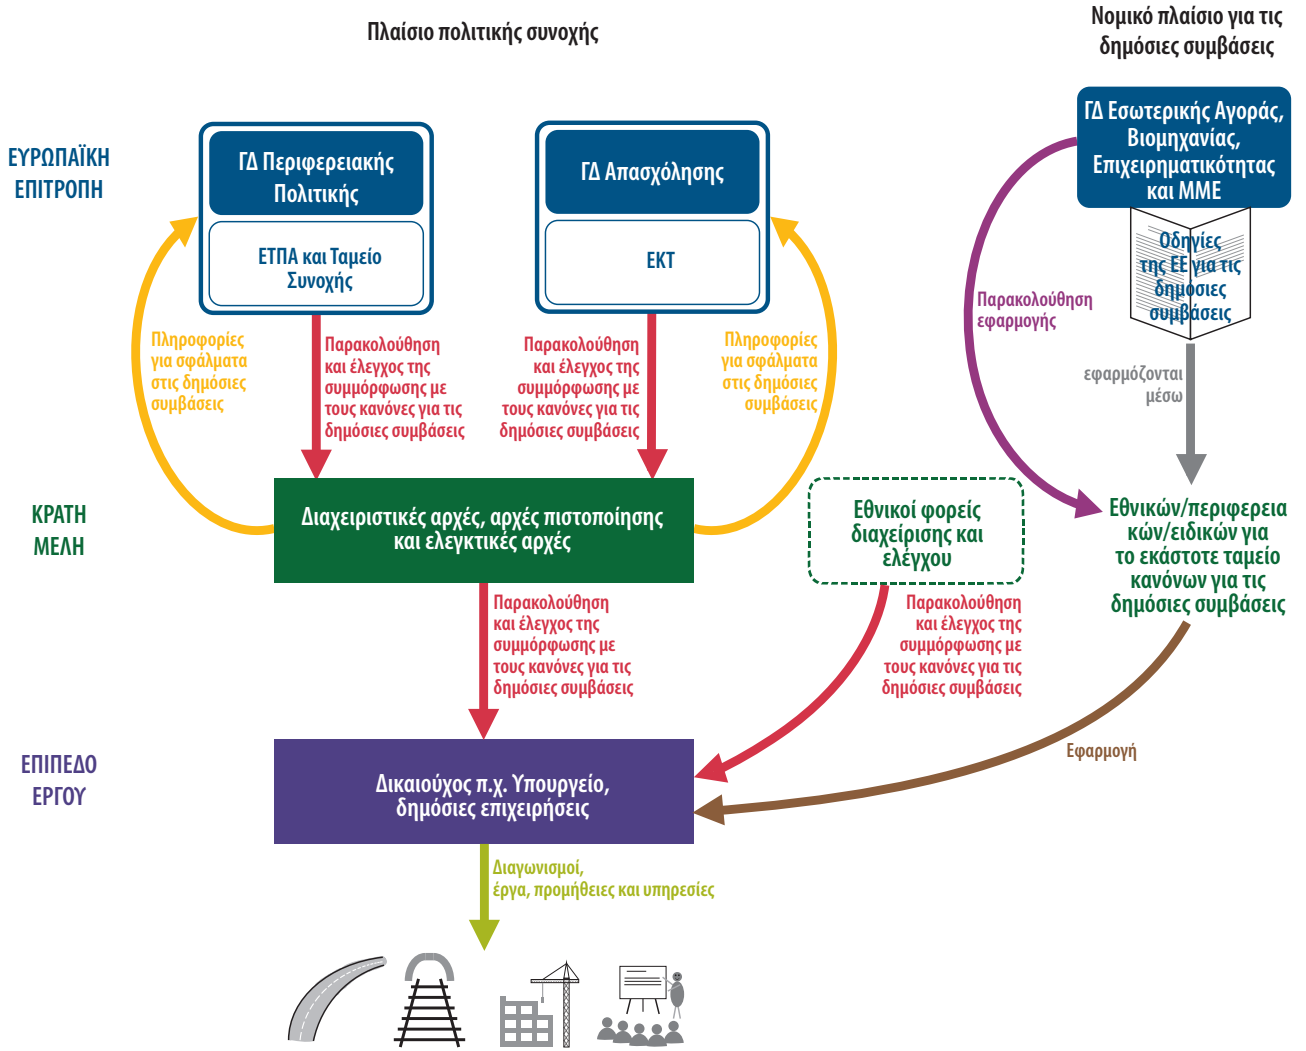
Πλαίσιο πολιτικής συνοχής

Νομικό πλαίσιο για τις δημόσιες συμβάσεις

ΕΥΡΩΠΑΪΚΗ ΕΠΙΤΡΟΠΗ

ΓΔ Περιφερειακής Πολιτικής

ΕΤΠΑ και Ταμείο Συνοχής

ΓΔ Απασχόλησης

ΕΚΤ

ΓΔ Εσωτερικής Αγοράς, Βιομηχανίας, Επιχειρηματικότητας και ΜΜΕ

Οδηγίες της ΕΕ για τις δημόσιες συμβάσεις

Παρακολούθηση εφαρμογής

εφαρμόζονται μέσω

Πληροφορίες για σφάλματα στις δημόσιες συμβάσεις

Παρακολούθηση και έλεγχος της συμμόρφωσης με τους κανόνες για τις δημόσιες συμβάσεις

Παρακολούθηση και έλεγχος της συμμόρφωσης με τους κανόνες για τις δημόσιες συμβάσεις

Πληροφορίες για σφάλματα στις δημόσιες συμβάσεις

ΚΡΑΤΗ ΜΕΛΗ

Διαχειριστικές αρχές, αρχές πιστοποίησης και ελεγκτικές αρχές

Εθνικοί φορείς διαχείρισης και ελέγχου

Εθνικών/περιφερειακών/ειδικών για το εκάστοτε ταμείο κανόνων για τις δημόσιες συμβάσεις

Παρακολούθηση και έλεγχος της συμμόρφωσης με τους κανόνες για τις δημόσιες συμβάσεις

Παρακολούθηση και έλεγχος της συμμόρφωσης με τους κανόνες για τις δημόσιες συμβάσεις

Εφαρμογή

ΕΠΙΠΕΔΟ ΕΡΓΟΥ

Δικαιούχος π.χ. Υπουργείο, δημόσιες επιχειρήσεις

Διαγωνισμοί, έργα, προμήθειες και υπηρεσίες